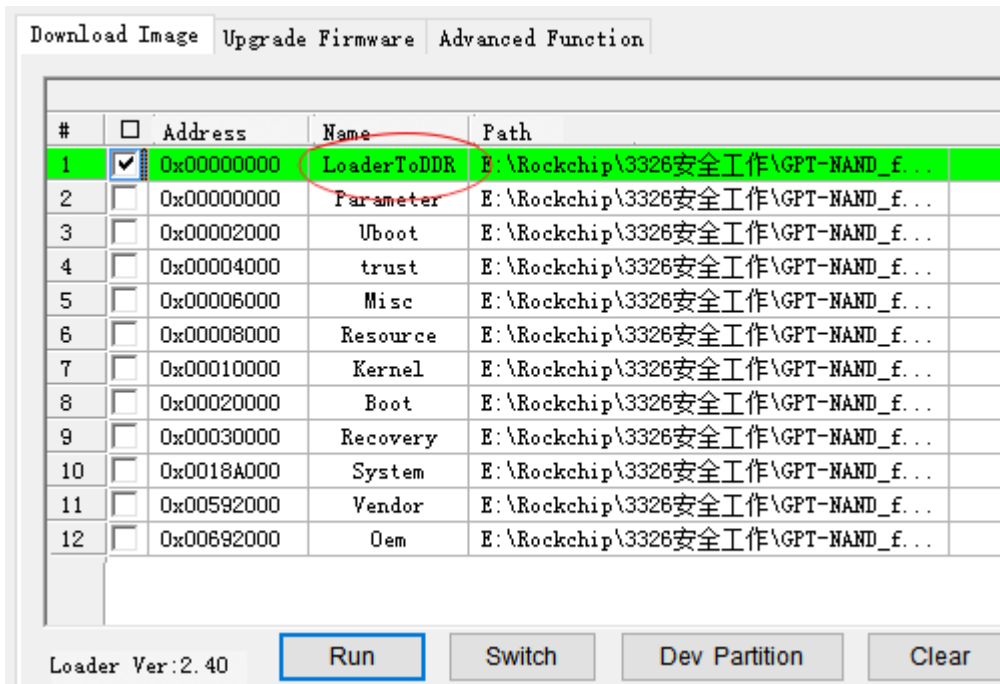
Download Image | Upgrade Firmware | Advanced Function

| # | ☐ | Address | Name | Path |
|---|---|---|---|---|
| 1 | ☑ | 0x00000000 | LoaderToDDR | E:\Rockchip\3326安全工作\GPT-NAND_f... |
| 2 | ☐ | 0x00000000 | Parameter | E:\Rockchip\3326安全工作\GPT-NAND_f... |
| 3 | ☐ | 0x00002000 | Uboot | E:\Rockchip\3326安全工作\GPT-NAND_f... |
| 4 | ☐ | 0x00004000 | trust | E:\Rockchip\3326安全工作\GPT-NAND_f... |
| 5 | ☐ | 0x00006000 | Misc | E:\Rockchip\3326安全工作\GPT-NAND_f... |
| 6 | ☐ | 0x00008000 | Resource | E:\Rockchip\3326安全工作\GPT-NAND_f... |
| 7 | ☐ | 0x00010000 | Kernel | E:\Rockchip\3326安全工作\GPT-NAND_f... |
| 8 | ☐ | 0x00020000 | Boot | E:\Rockchip\3326安全工作\GPT-NAND_f... |
| 9 | ☐ | 0x00030000 | Recovery | E:\Rockchip\3326安全工作\GPT-NAND_f... |
| 10 | ☐ | 0x0018A000 | System | E:\Rockchip\3326安全工作\GPT-NAND_f... |
| 11 | ☐ | 0x00592000 | Vendor | E:\Rockchip\3326安全工作\GPT-NAND_f... |
| 12 | ☐ | 0x00692000 | Oem | E:\Rockchip\3326安全工作\GPT-NAND_f... |

Loader Ver:2.40

Run | Switch | Dev Partition | Clear